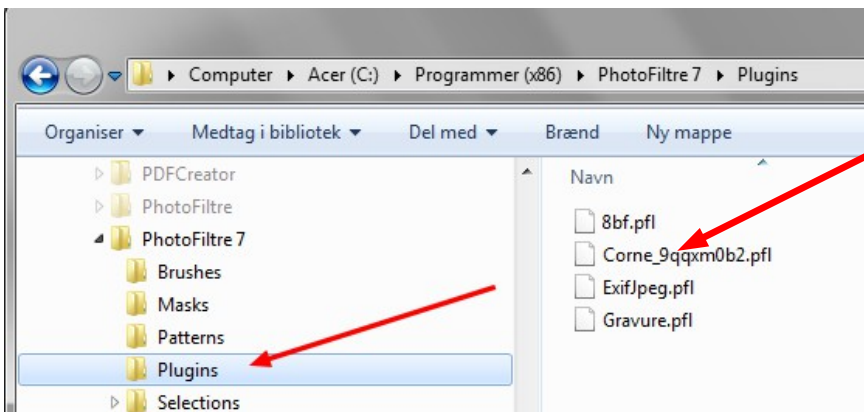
Computer ▸ Acer (C:) ▸ Programmer (x86) ▸ PhotoFiltre 7 ▸ Plugins

Organiser ▾ Medtag i bibliotek ▾ Del med ▾ Brænd Ny mappe

PDFCreator
PhotoFiltre
PhotoFiltre 7
Brushes
Masks
Patterns
Plugins
Selections

Navn
8bf.pfl
Corne_9qqxm0b2.pfl
ExifJpeg.pfl
Gravure.pfl